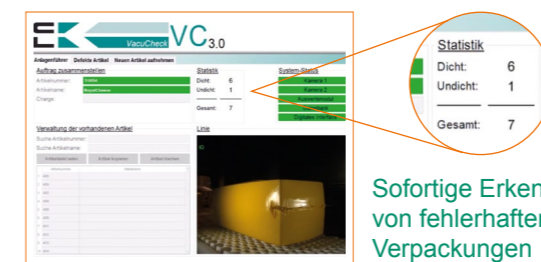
VacuCheck VC3.0

Anlagenführer Defekte Artikel Neuen Artikel aufnehmen

Auftrag zusammenstellen
Artikelnummer:
Artikelname:
Charge:

Statistik
Dicht: 6
Undicht: 1
Gesamt: 7

System-Status
Kamera 1
Kamera 2

Verwaltung der vorhandenen Artikel
Suche Artikelnummer:
Suche Artikelname:

Linie

Statistik
Dicht: 6
Undicht: 1
Gesamt: 7

Sofortige Erken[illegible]
von fehlerhafter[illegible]
Verpackungen